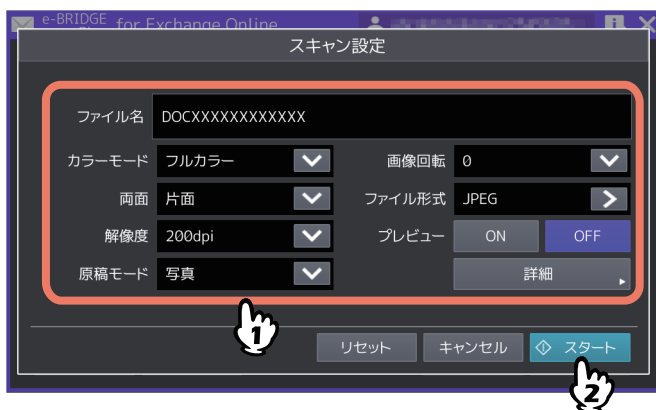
e-BRIDGE for Exchange Online

スキャン設定

ファイル名 DOCXXXXXXXXXXXX

カラーモード フルカラー

画像回転 0

両面 片面

ファイル形式 JPEG

解像度 200dpi

プレビュー ON OFF

原稿モード 写真

詳細

1

リセット キャンセル スタート

2